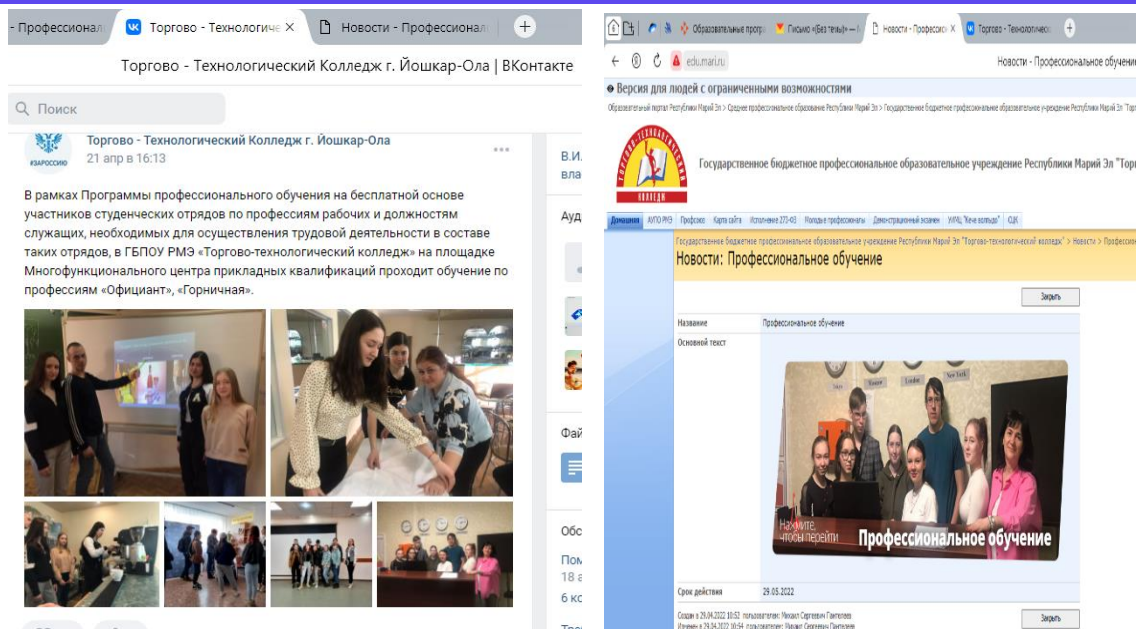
- Профессионал | Торгово - Технологиче × | Новости - Профессионал

Торгово - Технологический Колледж г. Йошкар-Ола | ВКонтакте

Поиск

Торгово - Технологический Колледж г. Йошкар-Ола
21 апр в 16:13

#ЗАРОССИЮ

В рамках Программы профессионального обучения на бесплатной основе участников студенческих отрядов по профессиям рабочих и должностям служащих, необходимых для осуществления трудовой деятельности в составе таких отрядов, в ГБПОУ РМЭ «Торгово-технологический колледж» на площадке Многофункционального центра прикладных квалификаций проходит обучение по профессиям «Официант», «Горничная».

В.И.
вла
Ауд
Фай
Обс
Пом
18 а
6 кс

Образовательные програ | Письмо «(Без темы)» — | Новости - Профессио × | Торгово - Технологи

edu.mari.ru

Новости - Профессиональное обучение

● Версия для людей с ограниченными возможностями

Образовательный портал Республики Марий Эл > Среднее профессиональное образование Республики Марий Эл > Государственное бюджетное профессиональное образовательное учреждение Республики Марий Эл "Торг

ТОРГОВО-ТЕХНОЛОГИЧЕСКИЙ КОЛЛЕДЖ

Государственное бюджетное профессиональное образовательное учреждение Республики Марий Эл "Торг

Домашняя | АУПО РМЭ | Профсоюз | Карта сайта | Исполнение 273-ФЗ | Молодые профессионалы | Демонстрационный экзамен | УЛРД "Кече вольыдо" | ЦЦК

Государственное бюджетное профессиональное образовательное учреждение Республики Марий Эл "Торгово-технологический колледж" > Новости > Профессион

Новости: Профессиональное обучение

Закрыть

| Название | Профессиональное обучение |
|---|---|
| Основной текст | Нажмите, чтобы перейти Профессиональное обучение |
| Срок действия | 29.03.2022 |

Создан в 29.04.2022 10:52 пользователем: Михаил Сергеевич Пантелеев
Изменен в 29.04.2022 10:54 пользователем: Михаил Сергеевич Пантелеев

Закрыть